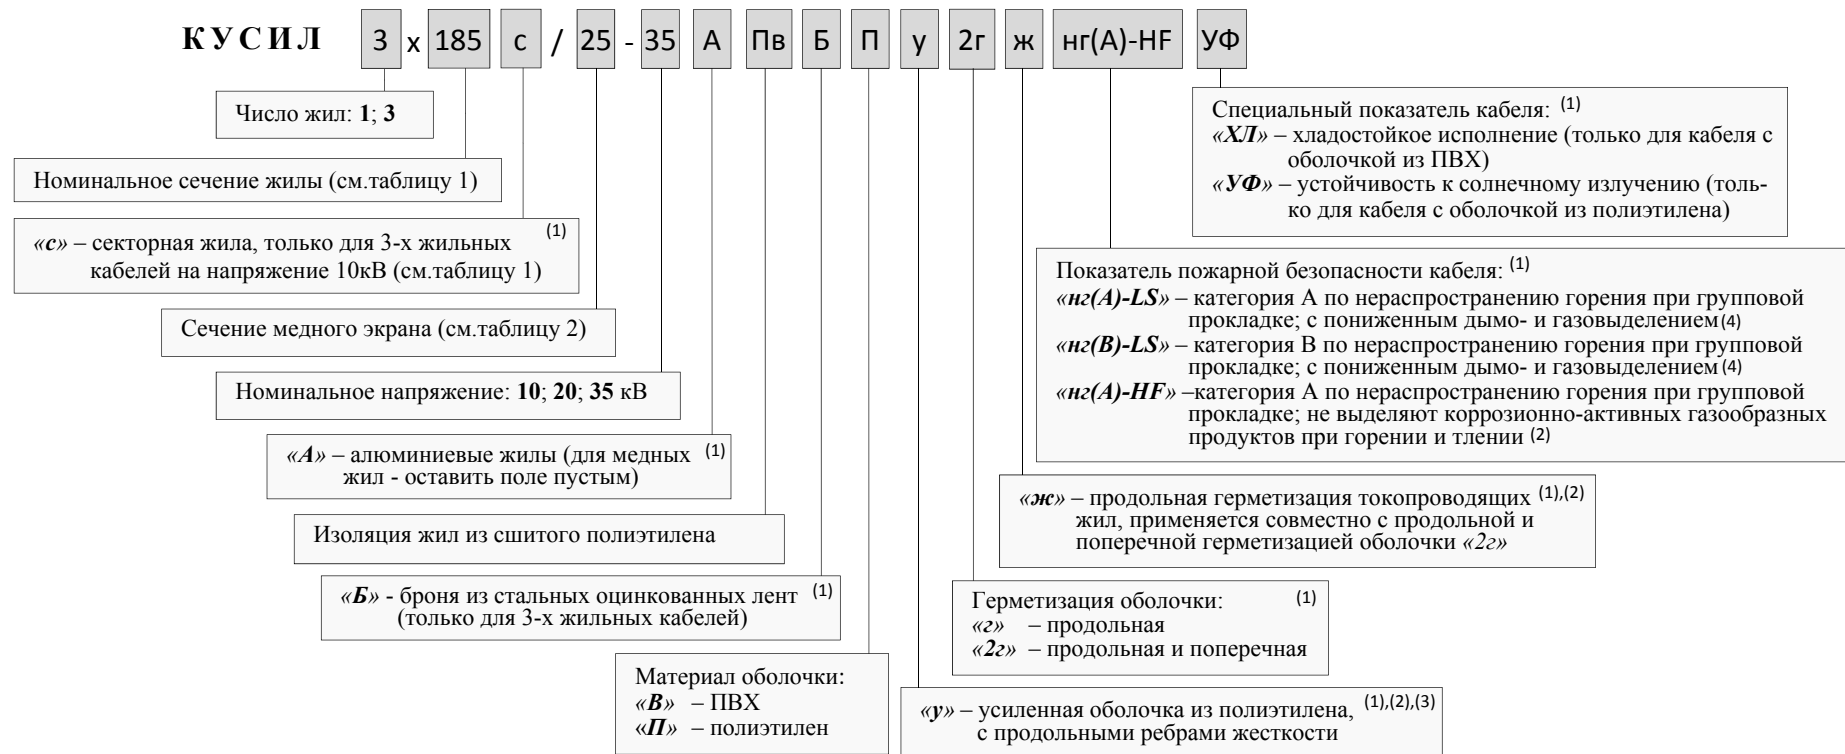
КУСИЛ 3 х 185 с / 25 - 35 А Пв Б П у 2г ж нг(А)-HF УФ

Число жил: **1**; **3**

Номинальное сечение жилы (см.таблицу 1)

«*с*» – секторная жила, только для 3-х жильных кабелей на напряжение 10кВ (см.таблицу 1) (1)

Сечение медного экрана (см.таблицу 2)

Номинальное напряжение: **10**; **20**; **35** кВ

«*А*» – алюминиевые жилы (для медных жил - оставить поле пустым) (1)

Изоляция жил из сшитого полиэтилена

«*Б*» - броня из стальных оцинкованных лент (только для 3-х жильных кабелей) (1)

Материал оболочки:
«*В*» – ПВХ
«*П*» – полиэтилен

«*у*» – усиленная оболочка из полиэтилена, с продольными ребрами жесткости (1),(2),(3)

Герметизация оболочки: (1)
«*г*» – продольная
«*2г*» – продольная и поперечная

«*ж*» – продольная герметизация токопроводящих жил, применяется совместно с продольной и поперечной герметизацией оболочки «*2г*» (1),(2)

Показатель пожарной безопасности кабеля: (1)
«*нг(А)-LS*» – категория А по нераспространению горения при групповой прокладке; с пониженным дымо- и газовыделением (4)
«*нг(В)-LS*» – категория В по нераспространению горения при групповой прокладке; с пониженным дымо- и газовыделением (4)
«*нг(А)-HF*» –категория А по нераспространению горения при групповой прокладке; не выделяют коррозионно-активных газообразных продуктов при горении и тлении (2)

Специальный показатель кабеля: (1)
«*ХЛ*» – хладостойкое исполнение (только для кабеля с оболочкой из ПВХ)
«*УФ*» – устойчивость к солнечному излучению (только для кабеля с оболочкой из полиэтилена)